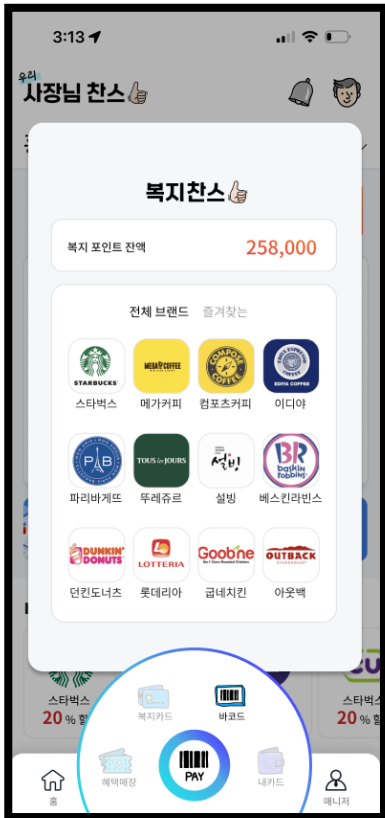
3:13

우리
사장님 찬스👍

복지찬스👍

복지 포인트 잔액 258,000

전체 브랜드 즐겨찾는

STARBUCKS
스타벅스

MEGA COFFEE
메가커피

COMPOSE COFFEE
컴포즈커피

EDIYA COFFEE
이디야

PB
파리바게뜨

TOUS les JOURS
뚜레쥬르

설빙
설빙

BR baskin robbins
베스킨라빈스

DUNKIN' DONUTS
던킨도너츠

LOTTERIA
롯데리아

Goobne
굽네치킨

OUTBACK
아웃백

스타벅스
20%

스타벅스
20%

복지카드

바코드

혜택매장

PAY

내카드

홈

매니저